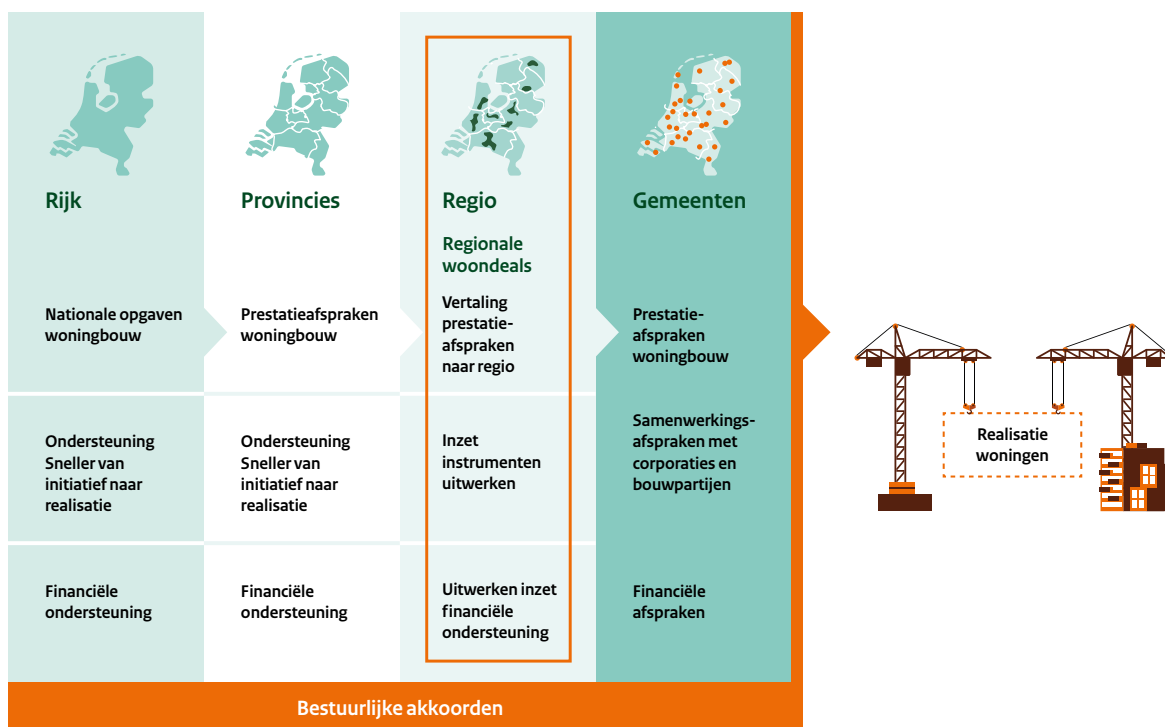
Rijk

Nationale opgaven woningbouw

Ondersteuning Sneller van initiatief naar realisatie

Financiële ondersteuning

Provincies

Prestatieafspraken woningbouw

Ondersteuning Sneller van initiatief naar realisatie

Financiële ondersteuning

Regio

Regionale woondeals

Vertaling prestatieafspraken naar regio

Inzet instrumenten uitwerken

Uitwerken inzet financiële ondersteuning

Gemeenten

Prestatieafspraken woningbouw

Samenwerkingsafspraken met corporaties en bouwpartijen

Financiële afspraken

Realisatie woningen

Bestuurlijke akkoorden